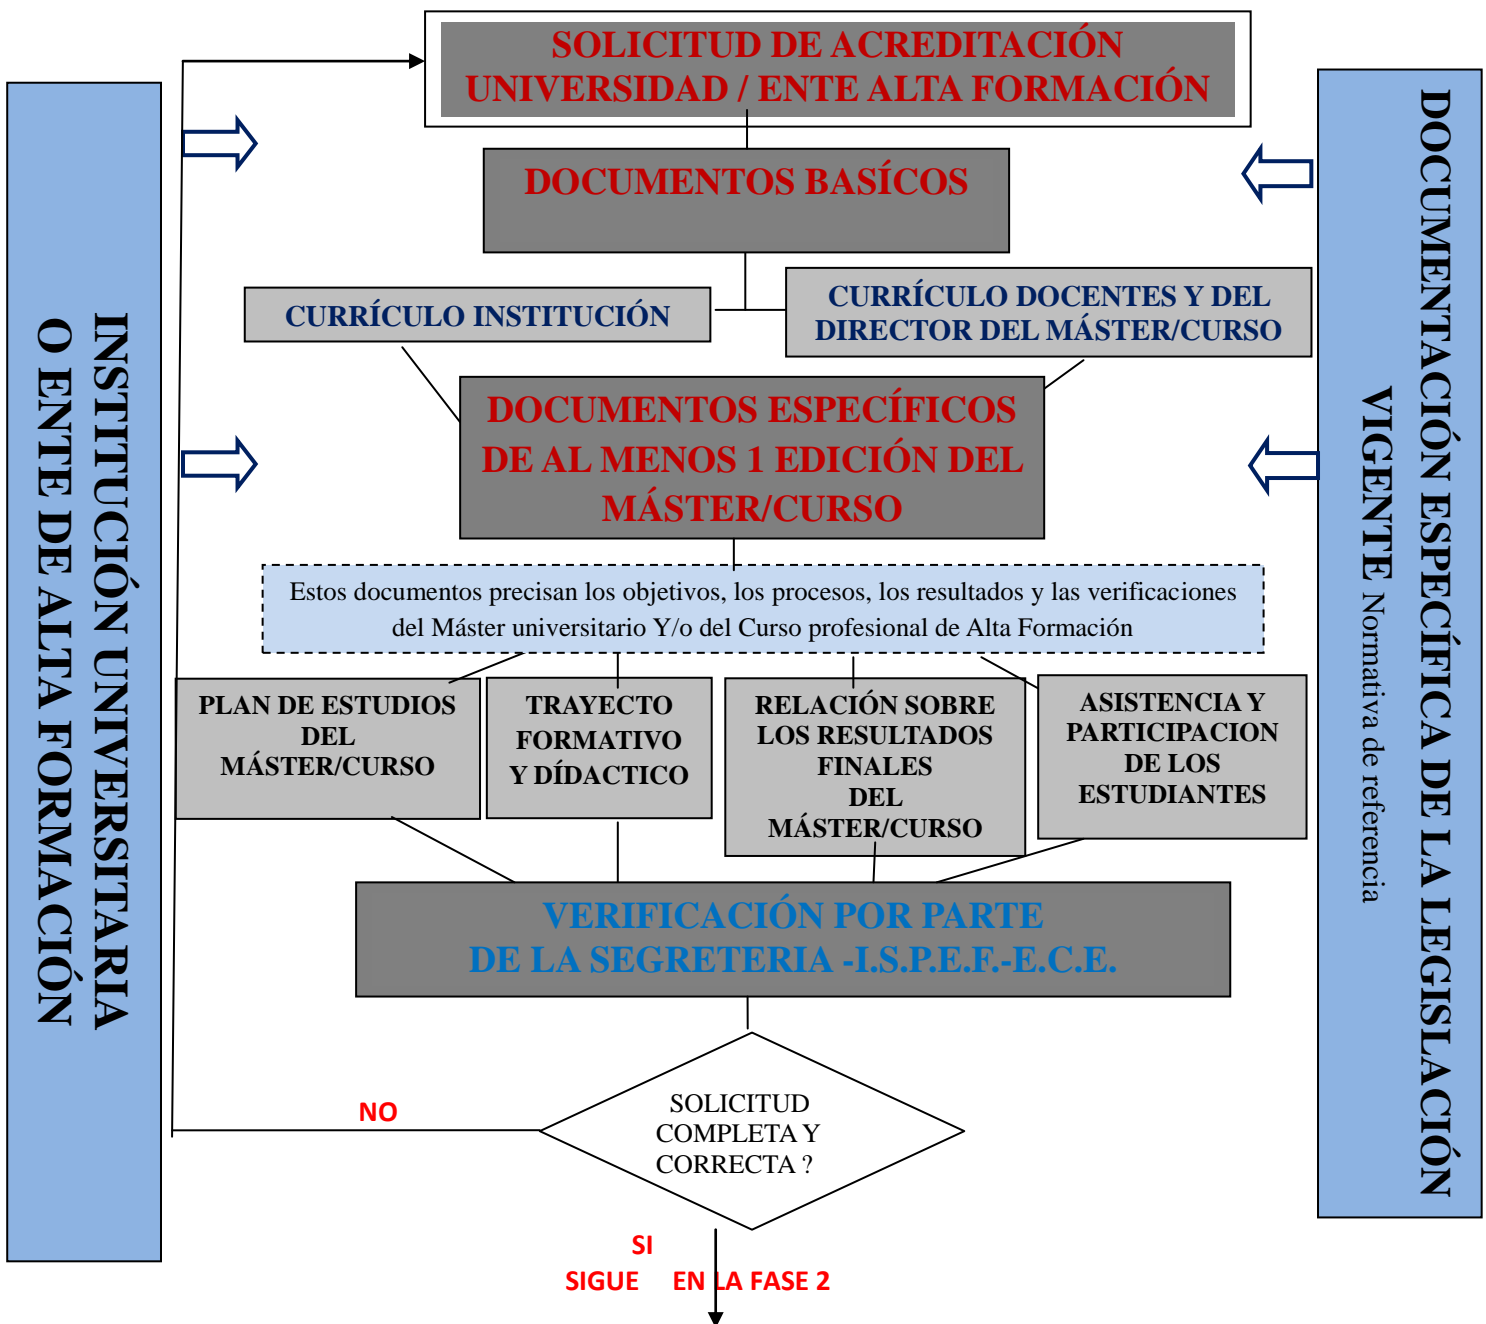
INSTITUCIÓN UNIVERSITARIA O ENTE DE ALTA FORMACIÓN

SOLICITUD DE ACREDITACIÓN UNIVERSIDAD / ENTE ALTA FORMACIÓN

DOCUMENTOS BASÍCOS

CURRÍCULO INSTITUCIÓN

CURRÍCULO DOCENTES Y DEL DIRECTOR DEL MÁSTER/CURSO

DOCUMENTOS ESPECÍFICOS DE AL MENOS 1 EDICIÓN DEL MÁSTER/CURSO

Estos documentos precisan los objetivos, los procesos, los resultados y las verificaciones del Máster universitario Y/o del Curso profesional de Alta Formación

PLAN DE ESTUDIOS DEL MÁSTER/CURSO

TRAYECTO FORMATIVO Y DÍDACTICO

RELACIÓN SOBRE LOS RESULTADOS FINALES DEL MÁSTER/CURSO

ASISTENCIA Y PARTICIPACION DE LOS ESTUDIANTES

VERIFICACIÓN POR PARTE DE LA SEGRETERIA -I.S.P.E.F.-E.C.E.

NO

SOLICITUD COMPLETA Y CORRECTA ?

SI

SIGUE EN LA FASE 2

DOCUMENTACIÓN ESPECÍFICA DE LA LEGISLACIÓN VIGENTE Normativa de referencia